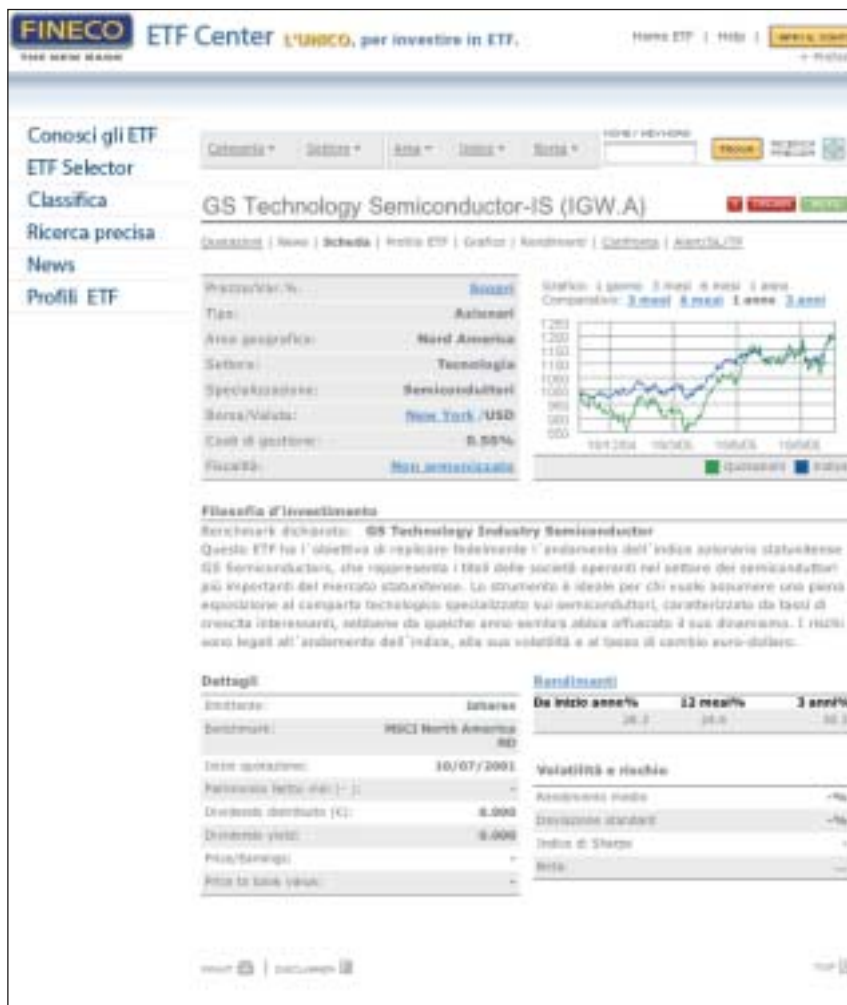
FINECO THE NEW BANK

ETF Center L'UNICO, per investire in ETF.

Home ETF | Help | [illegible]

Conosci gli ETF
ETF Selector
Classifica
Ricerca precisa
News
Profili ETF

Categoria ▾ Settore ▾ Area ▾ Indice ▾ Borsa ▾ NOME / KEYWORD TROVA RICERCA PRECISA

GS Technology Semiconductor-IS (IGW.A)

Quotazioni | News | Scheda | Profilo ETF | Grafici | Rendimenti | Confronta | Alert/SL/TP

| Prezzo/Var.%: | Scopri |
|---|---|
| Tipo: | Azionari |
| Area geografica: | Nord America |
| Settore: | Tecnologia |
| Specializzazione: | Semiconduttori |
| Borsa/Valuta: | New York /USD |
| Costi di gestione: | 0.50% |
| Fiscalità: | Non armonizzato |

Grafico: 1 giorno 3 mesi 6 mesi 1 anno
Comparativo: 3 mesi 6 mesi 1 anno 3 anni

1250 1200 1150 1100 1050 1000 950 900 850

10/11/04 10/3/05 10/6/05 10/9/05

quotazioni indice

Filosofia d'investimento
Benchmark dichiarato: GS Technology Industry Semiconductor
Questo ETF ha l'obiettivo di replicare fedelmente l'andamento dell'indice azionario statunitense GS Semiconductors, che rappresenta i titoli delle società operanti nel settore dei semiconduttori più importanti del mercato statunitense. Lo strumento è ideale per chi vuole assumere una piena esposizione al comparto tecnologico specializzato sui semiconduttori, caratterizzato da tassi di crescita interessanti, sebbene da qualche anno sembra abbia offuscato il suo dinamismo. I rischi sono legati all'andamento dell'indice, alla sua volatilità e al tasso di cambio euro-dollaro.

Dettagli

| Emittente: | Ishares |
|---|---|
| Benchmark: | MSCI North America RD |
| Inizio quotazione: | 10/07/2001 |
| Patrimonio netto (mln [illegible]): | - |
| Dividendo distribuito (€): | 0.000 |
| Dividend yield: | 0.000 |
| Price/Earnings: | - |
| Price to book value: | - |

Rendimenti

| Da inizio anno% | 12 mesi% | 3 anni% |
|---|---|---|
| 28.3 | 24.6 | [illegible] |

Volatilità e rischio

| Rendimento medio | -% |
|---|---|
| Deviazione standard | -% |
| Indice di Sharpe | - |
| Beta | - |

PRINT | DISCLAIMER

TOP